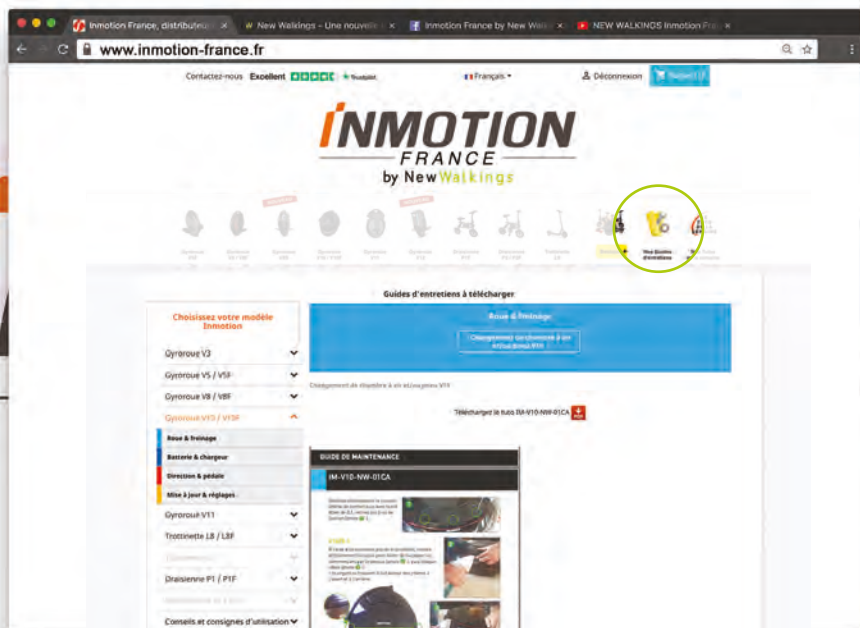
Inmotion France, distributeur | New Walkings - Une nouvelle | Inmotion France by New Walk | NEW WALKINGS Inmotion Fra

www.inmotion-france.fr

Contactez-nous Excellent Trustpilot

Français

Déconnexion

INMOTION
FRANCE
by NewWalkings

Vos Guides d'entretiens

Guides d'entretiens à télécharger

Choisissez votre modèle Inmotion

Gyroroue V3
Gyroroue V5 / V5F
Gyroroue V8 / V8F
Gyroroue V10 / V10F
Roue & freinage
Batterie & chargeur
Direction & pédale
Mise à jour & réglages
Gyroroue V11
Trottinette L8 / L8F
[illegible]
Draisienne P1 / P1F
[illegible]
Conseils et consignes d'utilisation

Roue & freinage

Changement de chambre à air

Changement de chambre à air et/ou pneu V10

Téléchargez le tuto IM-V10-NW-01CA

GUIDE DE MAINTENANCE

IM-V10-NW-01CA

ETAPE 1

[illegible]